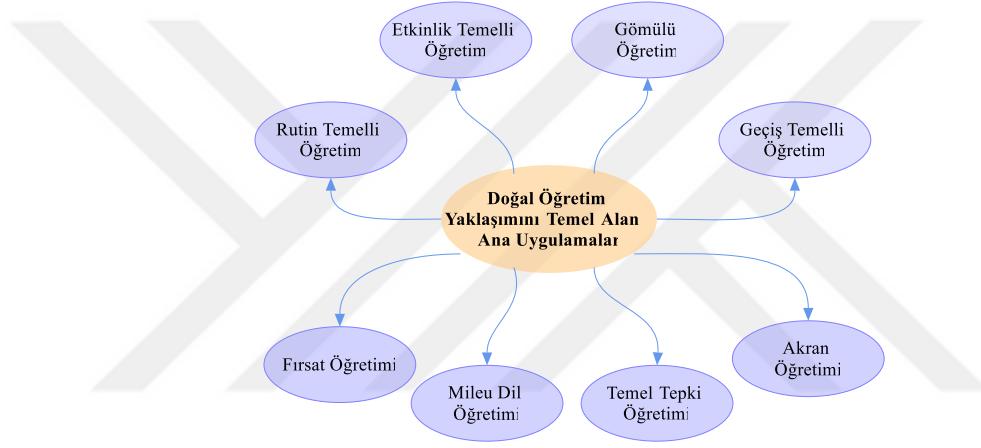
Etkinlik Temelli Öğretim

Gömülü Öğretim

Rutin Temelli Öğretim

Geçiş Temelli Öğretim

Doğal Öğretim Yaklaşımını Temel Alan Ana Uygulamalar

Fırsat Öğretimi

Mileu Dil Öğretimi

Temel Tepki Öğretimi

Akran Öğretimi